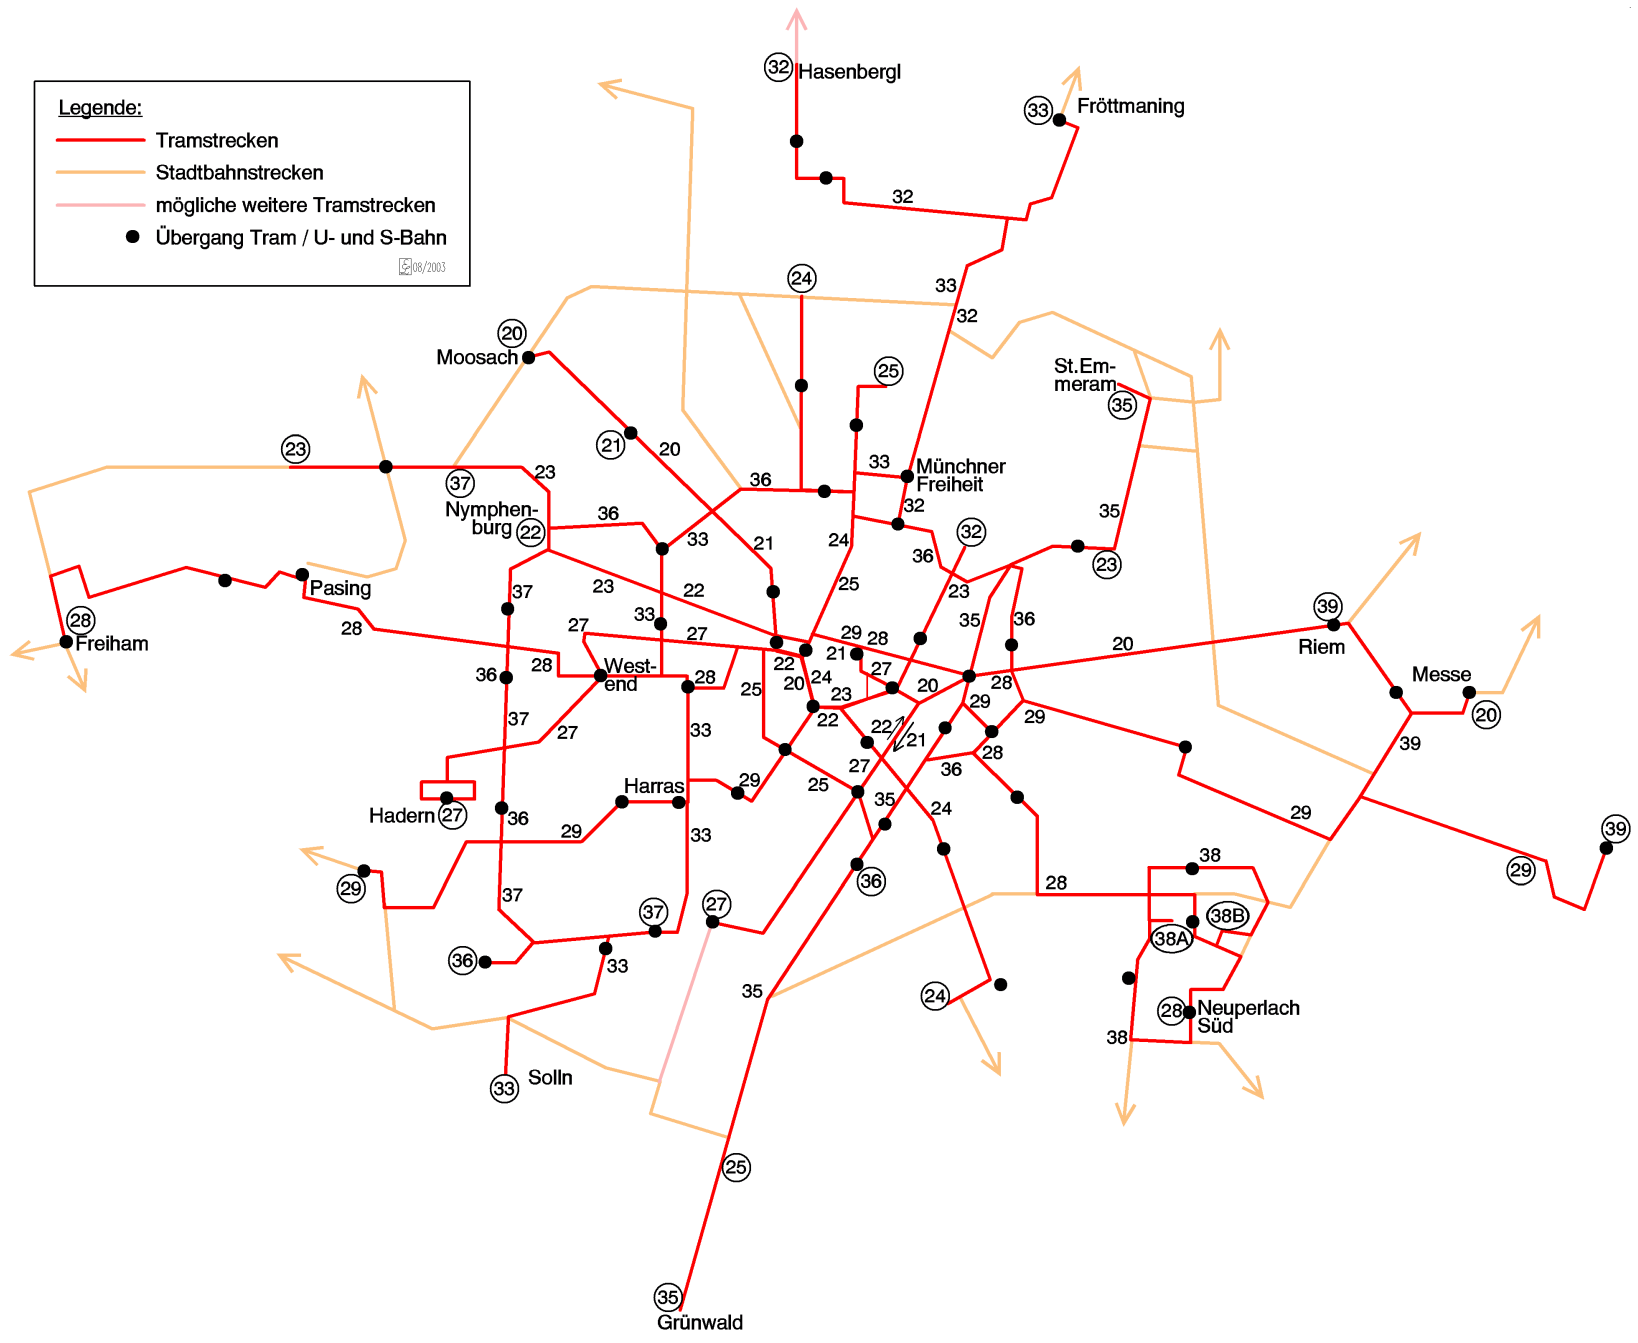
Legende:
Tramstrecken
Stadtbahnstrecken
mögliche weitere Tramstrecken
Übergang Tram / U- und S-Bahn
08/2003

32 Hasenbergl
33 Fröttmaning
32
33
32
24
20 Moosach
25
St.Emmeram 35
21 20
33 Münchner Freiheit
23 23
37 Nymphenburg 22
36
36
32
32
35
36
33
21
24
36
23
Pasing
37
23
22
25
23
28 Freiham
28
27
33
27
29 28
35
36
20
39 Riem
21
27
Messe
36
28
West-end
28
22
20
24
23
20
29
28
20
37
27
25
22
22
21
29
39
Hadern 27
Harras
29
33
27
25
35
36
24
28
29
36
29
33
36
38
29
39
29
37
28
37
27
36
38B
38A
36
33
35
24
28 Neuperlach Süd
38
33 Solln
25
35 Grünwald